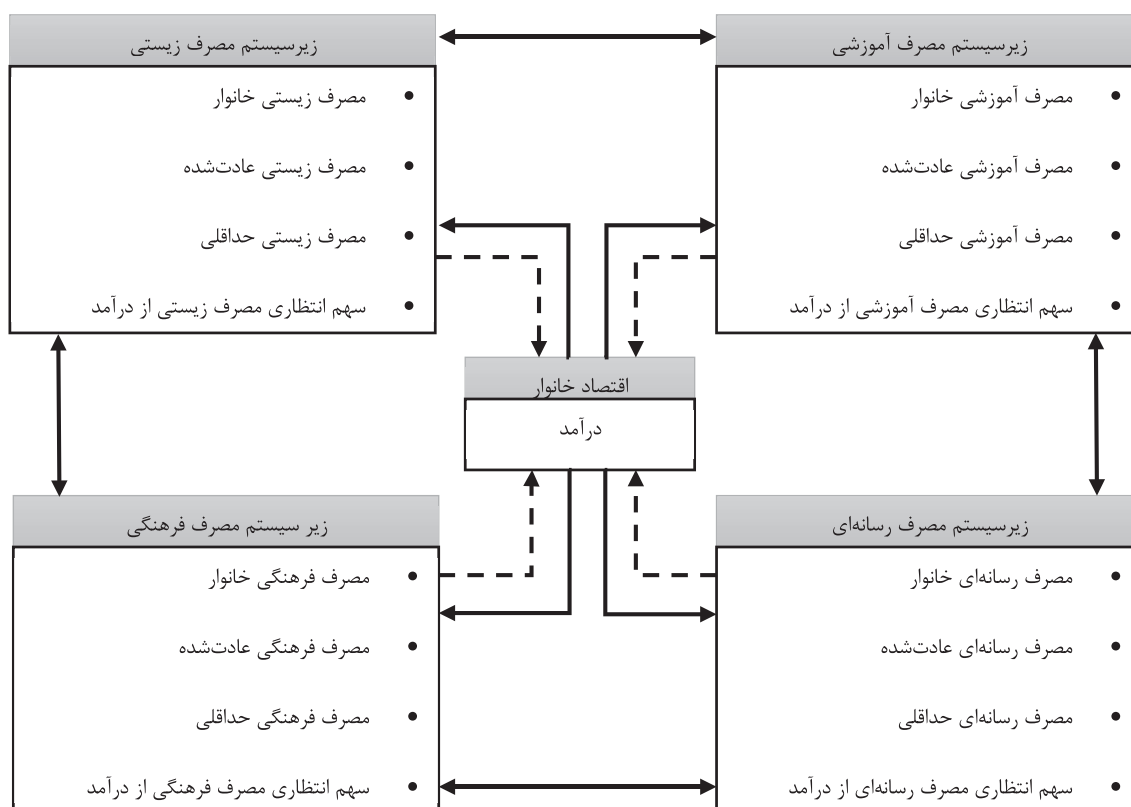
زیرسیستم مصرف آموزشی
- مصرف آموزشی خانوار
- مصرف آموزشی عادت‌شده
- مصرف آموزشی حداقلی
- سهم انتظاری مصرف آموزشی از درآمد

زیرسیستم مصرف زیستی
- مصرف زیستی خانوار
- مصرف زیستی عادت‌شده
- مصرف زیستی حداقلی
- سهم انتظاری مصرف زیستی از درآمد

اقتصاد خانوار
درآمد

زیرسیستم مصرف رسانه‌ای
- مصرف رسانه‌ای خانوار
- مصرف رسانه‌ای عادت‌شده
- مصرف رسانه‌ای حداقلی
- سهم انتظاری مصرف رسانه‌ای از درآمد

زیر سیستم مصرف فرهنگی
- مصرف فرهنگی خانوار
- مصرف فرهنگی عادت‌شده
- مصرف فرهنگی حداقلی
- سهم انتظاری مصرف فرهنگی از درآمد